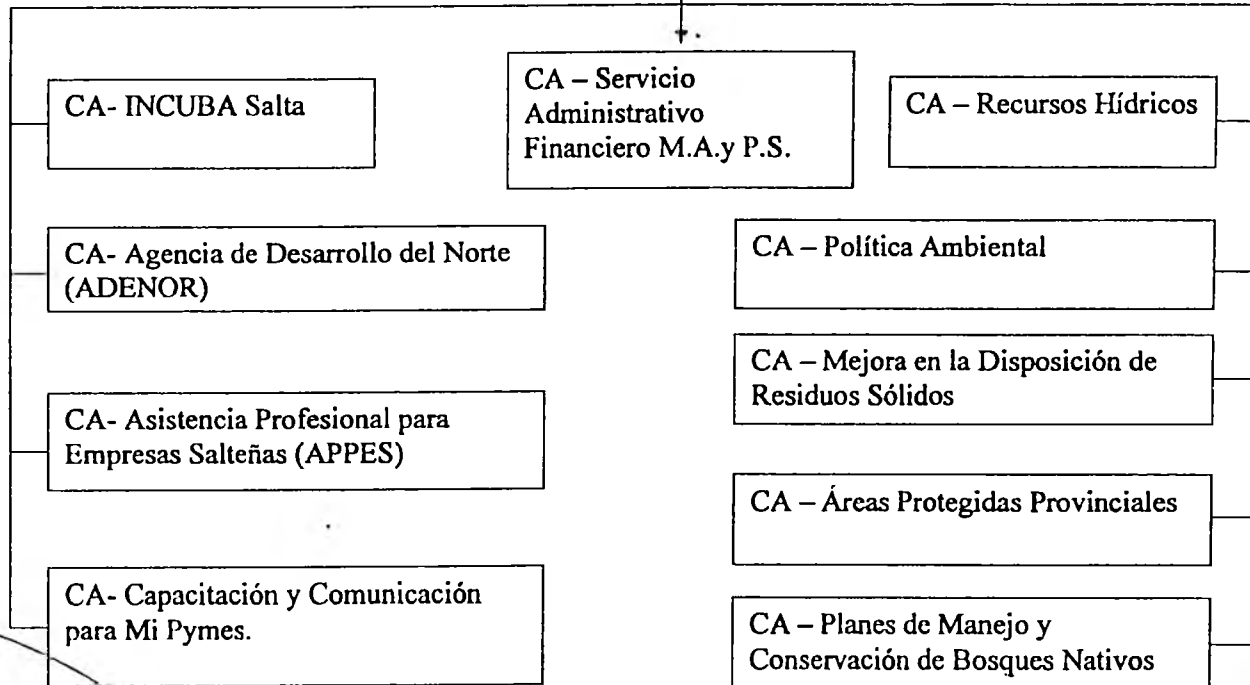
CA- INCUBA Salta

CA – Servicio Administrativo Financiero M.A.y P.S.

CA – Recursos Hídricos

CA- Agencia de Desarrollo del Norte (ADENOR)

CA – Política Ambiental

CA – Mejora en la Disposición de Residuos Sólidos

CA- Asistencia Profesional para Empresas Salteñas (APPES)

CA – Áreas Protegidas Provinciales

CA- Capacitación y Comunicación para Mi Pymes.

CA – Planes de Manejo y Conservación de Bosques Nativos